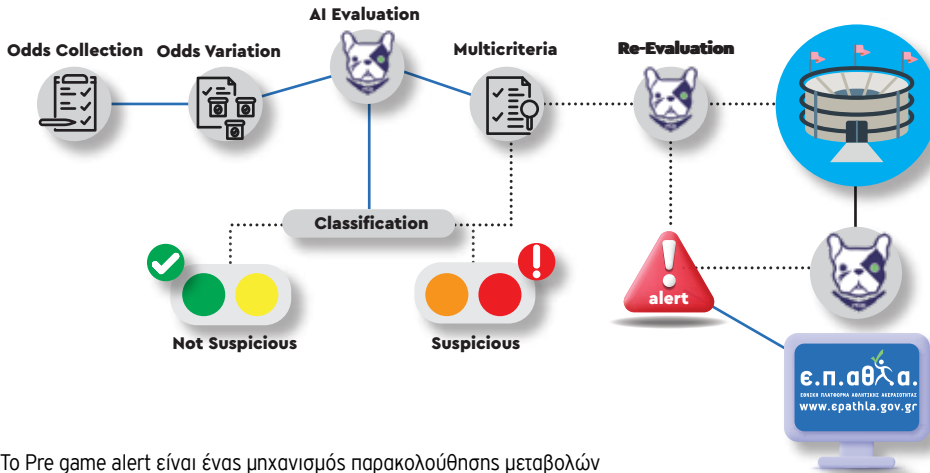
AI Evaluation

Odds Collection

Odds Variation

Multicriteria

Re-Evaluation

Classification

Not Suspicious

Suspicious

alert

ε.π.αθλ.α.

ΕΘΝΙΚΗ ΠΛΑΤΦΟΡΜΑ ΑΘΛΗΤΙΚΗΣ ΑΚΕΡΑΙΟΤΗΤΑΣ

www.epathla.gov.gr

Το Pre game alert είναι ένας μηχανισμός παρακολούθησης μεταβολών